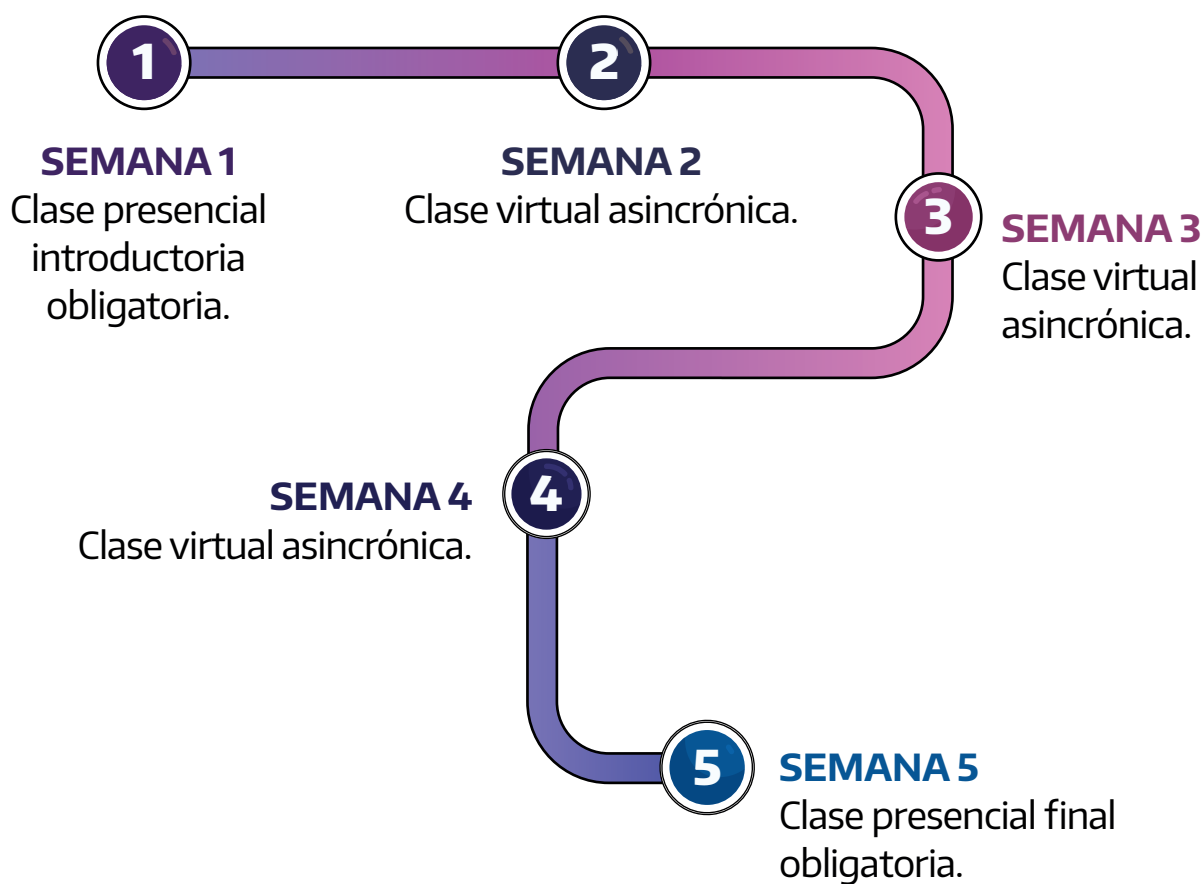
1

SEMANA 1
Clase presencial introductoria obligatoria.

2

SEMANA 2
Clase virtual asincrónica.

3

SEMANA 3
Clase virtual asincrónica.

4

SEMANA 4
Clase virtual asincrónica.

5

SEMANA 5
Clase presencial final obligatoria.